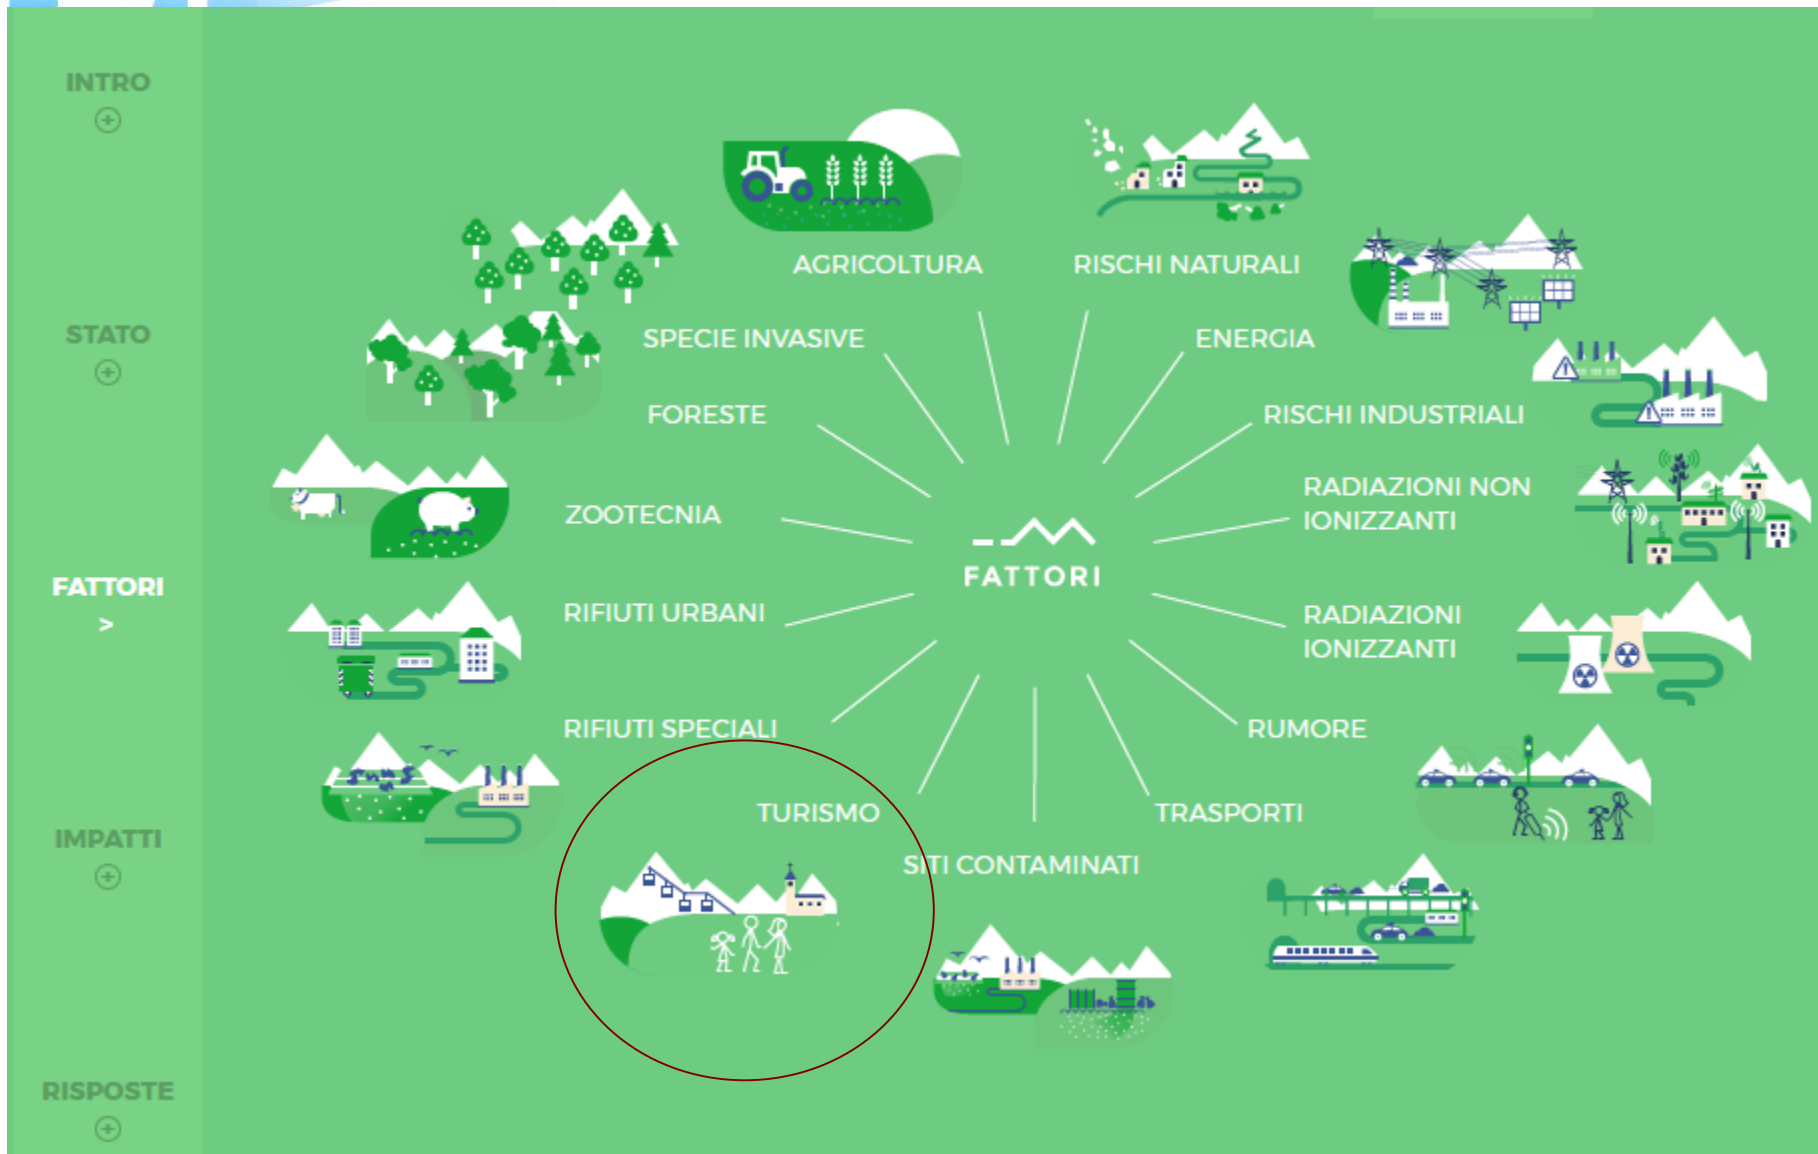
INTRO
⊕

STATO
⊕

FATTORI
>

IMPATTI
⊕

RISPOSTE
⊕

AGRICOLTURA

RISCHI NATURALI

SPECIE INVASIVE

ENERGIA

FORESTE

RISCHI INDUSTRIALI

ZOOTECNIA

RADIAZIONI NON IONIZZANTI

FATTORI

RIFIUTI URBANI

RADIAZIONI IONIZZANTI

RIFIUTI SPECIALI

RUMORE

TURISMO

TRASPORTI

SITI CONTAMINATI